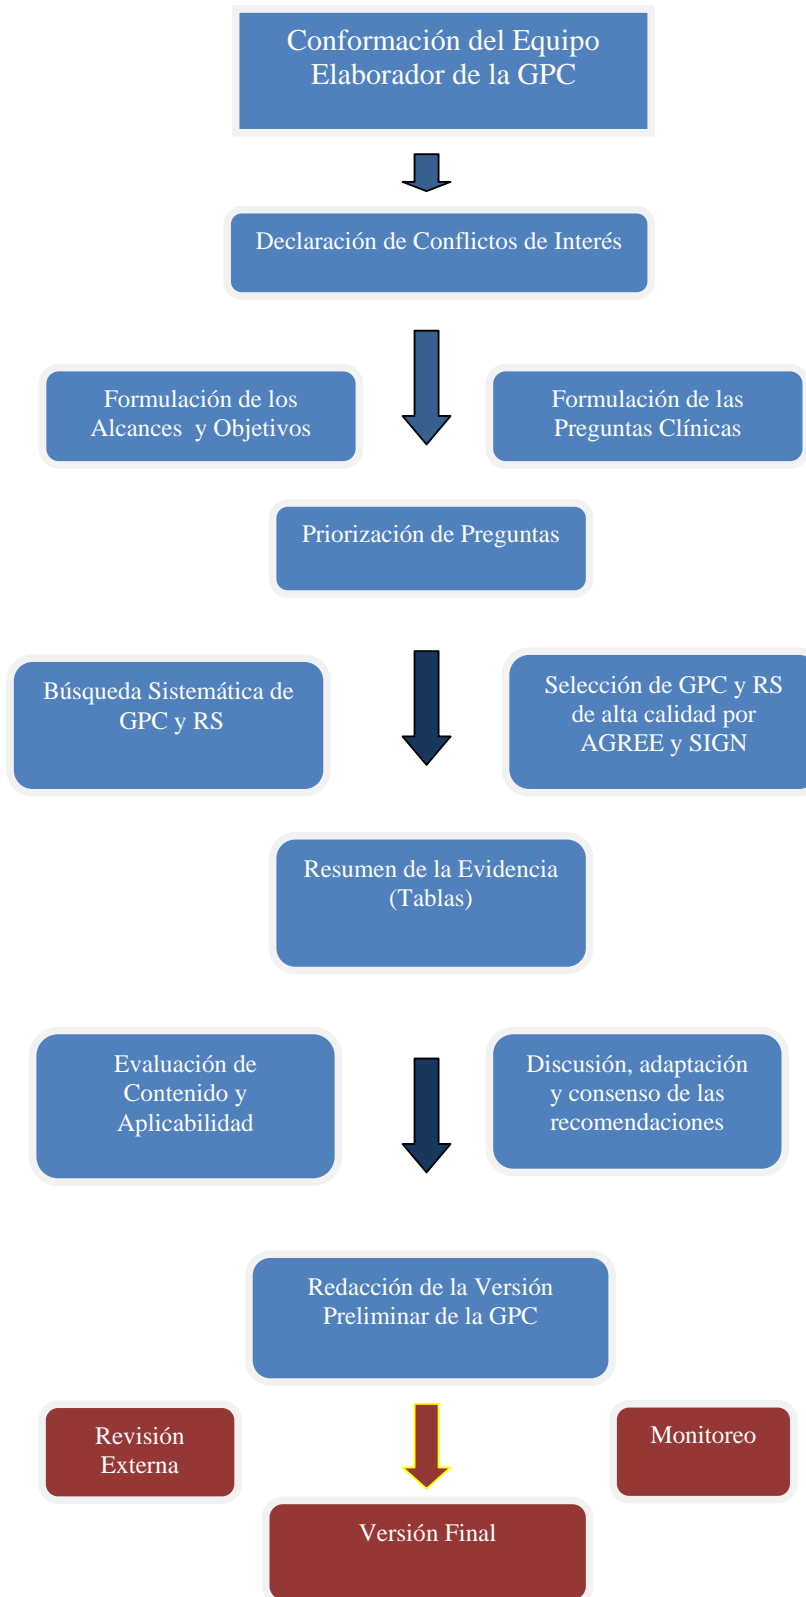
Conformación del Equipo Elaborador de la GPC

Declaración de Conflictos de Interés

Formulación de los Alcances y Objetivos

Formulación de las Preguntas Clínicas

Priorización de Preguntas

Búsqueda Sistemática de GPC y RS

Selección de GPC y RS de alta calidad por AGREE y SIGN

Resumen de la Evidencia (Tablas)

Evaluación de Contenido y Aplicabilidad

Discusión, adaptación y consenso de las recomendaciones

Redacción de la Versión Preliminar de la GPC

Revisión Externa

Monitoreo

Versión Final